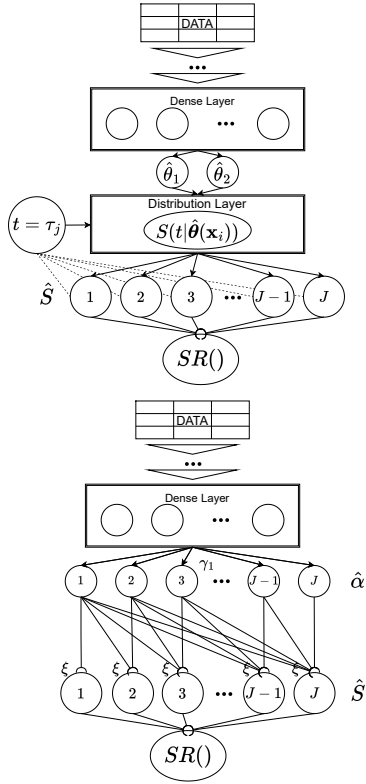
DATA

•••

Dense Layer

•••

$\hat{\theta}_1$ $\hat{\theta}_2$

$t = \tau_j$

Distribution Layer

$S(t|\hat{\boldsymbol{\theta}}(\mathbf{x}_i))$

$\hat{S}$

1 2 3 ••• $J-1$ $J$

$SR()$

DATA

•••

Dense Layer

•••

$\gamma_1$

1 2 3 ••• $J-1$ $J$ $\hat{\alpha}$

$\xi$ $\xi$ $\xi$ $\xi$ $\xi$

1 2 3 ••• $J-1$ $J$ $\hat{S}$

$SR()$